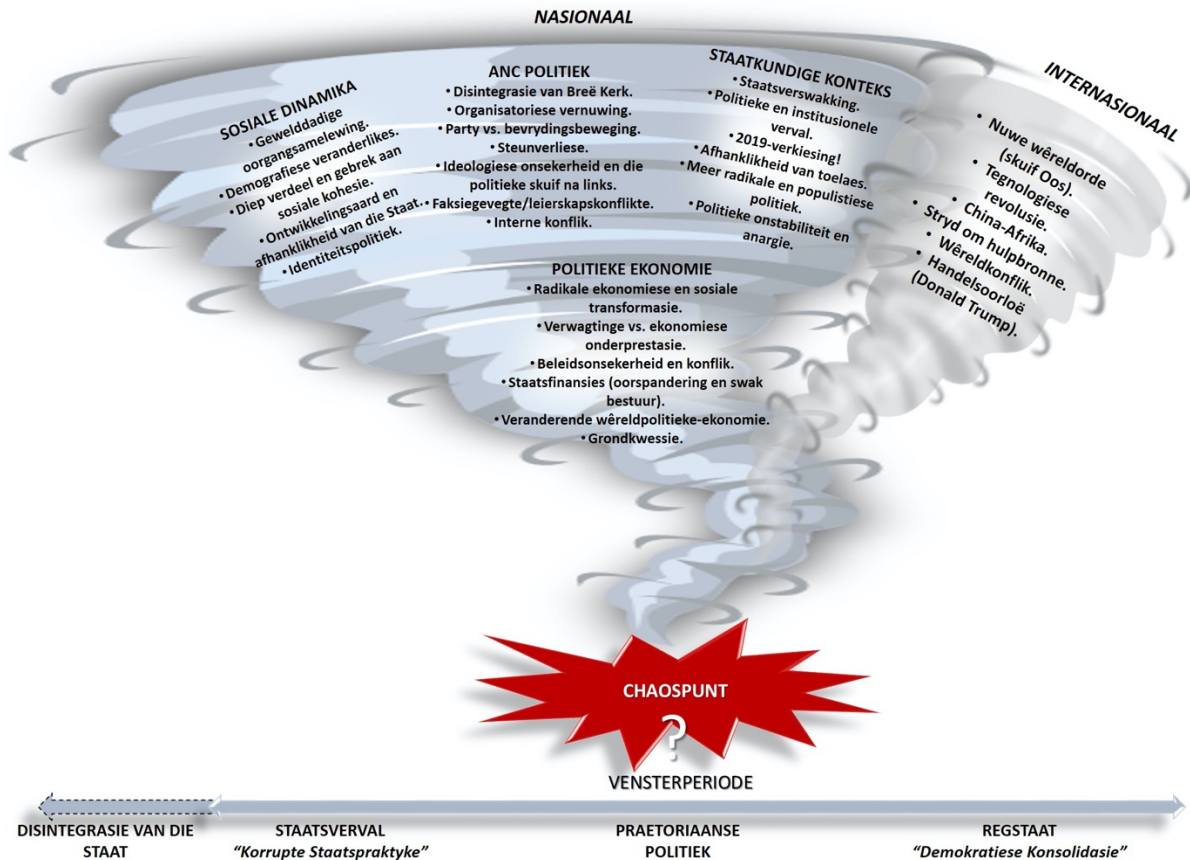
NASIONAAL

SOSIALE DINAMIKA
• Gewelddadige oorgangsamelewing.
• Demografiese veranderlikes.
• Diep verdeel en gebrek aan sosiale kohesie.
• Ontwikkelingsaard en afhanklikheid van die Staat.
• Identiteitspolitiek.

ANC POLITIEK
• Disintegrasie van Breë Kerk.
• Organisatoriese vernuwing.
• Party vs. bevrydingsbeweging.
• Steunverliese.
• Ideologiese onsekerheid en die politieke skuif na links.
• Faksiegevegte/leierskapskonflikte.
• Interne konflik.

STAATKUNDIGE KONTEKS
• Staatsverswakking.
• Politieke en institusionele verval.
• 2019-verkiesing!
• Afhanklikheid van toelaes.
• Meer radikale en populistiese politiek.
• Politieke onstabiliteit en anargie.

INTERNASIONAAL
• Nuwe wêreldorde (skuif Oos).
• Tegnologiese revolusie.
• China-Afrika.
• Stryd om hulpbronne.
• Wêreldkonflik.
• Handelsoorloë (Donald Trump).

POLITIEKE EKONOMIE
• Radikale ekonomiese en sosiale transformasie.
• Verwagtinge vs. ekonomiese onderprestasie.
• Beleidsonsekerheid en konflik.
• Staatsfinansies (oorspandering en swak bestuur).
• Veranderende wêreldpolitieke-ekonomie.
• Grondkwessie.

CHAOSPUNT
?
VENSTERPERIODE

DISINTEGRASIE VAN DIE STAAT
STAATSVERVAL
"Korrupte Staatspraktyke"
PRAETORIAANSE POLITIEK
REGSTAAT
"Demokratiese Konsolidasie"